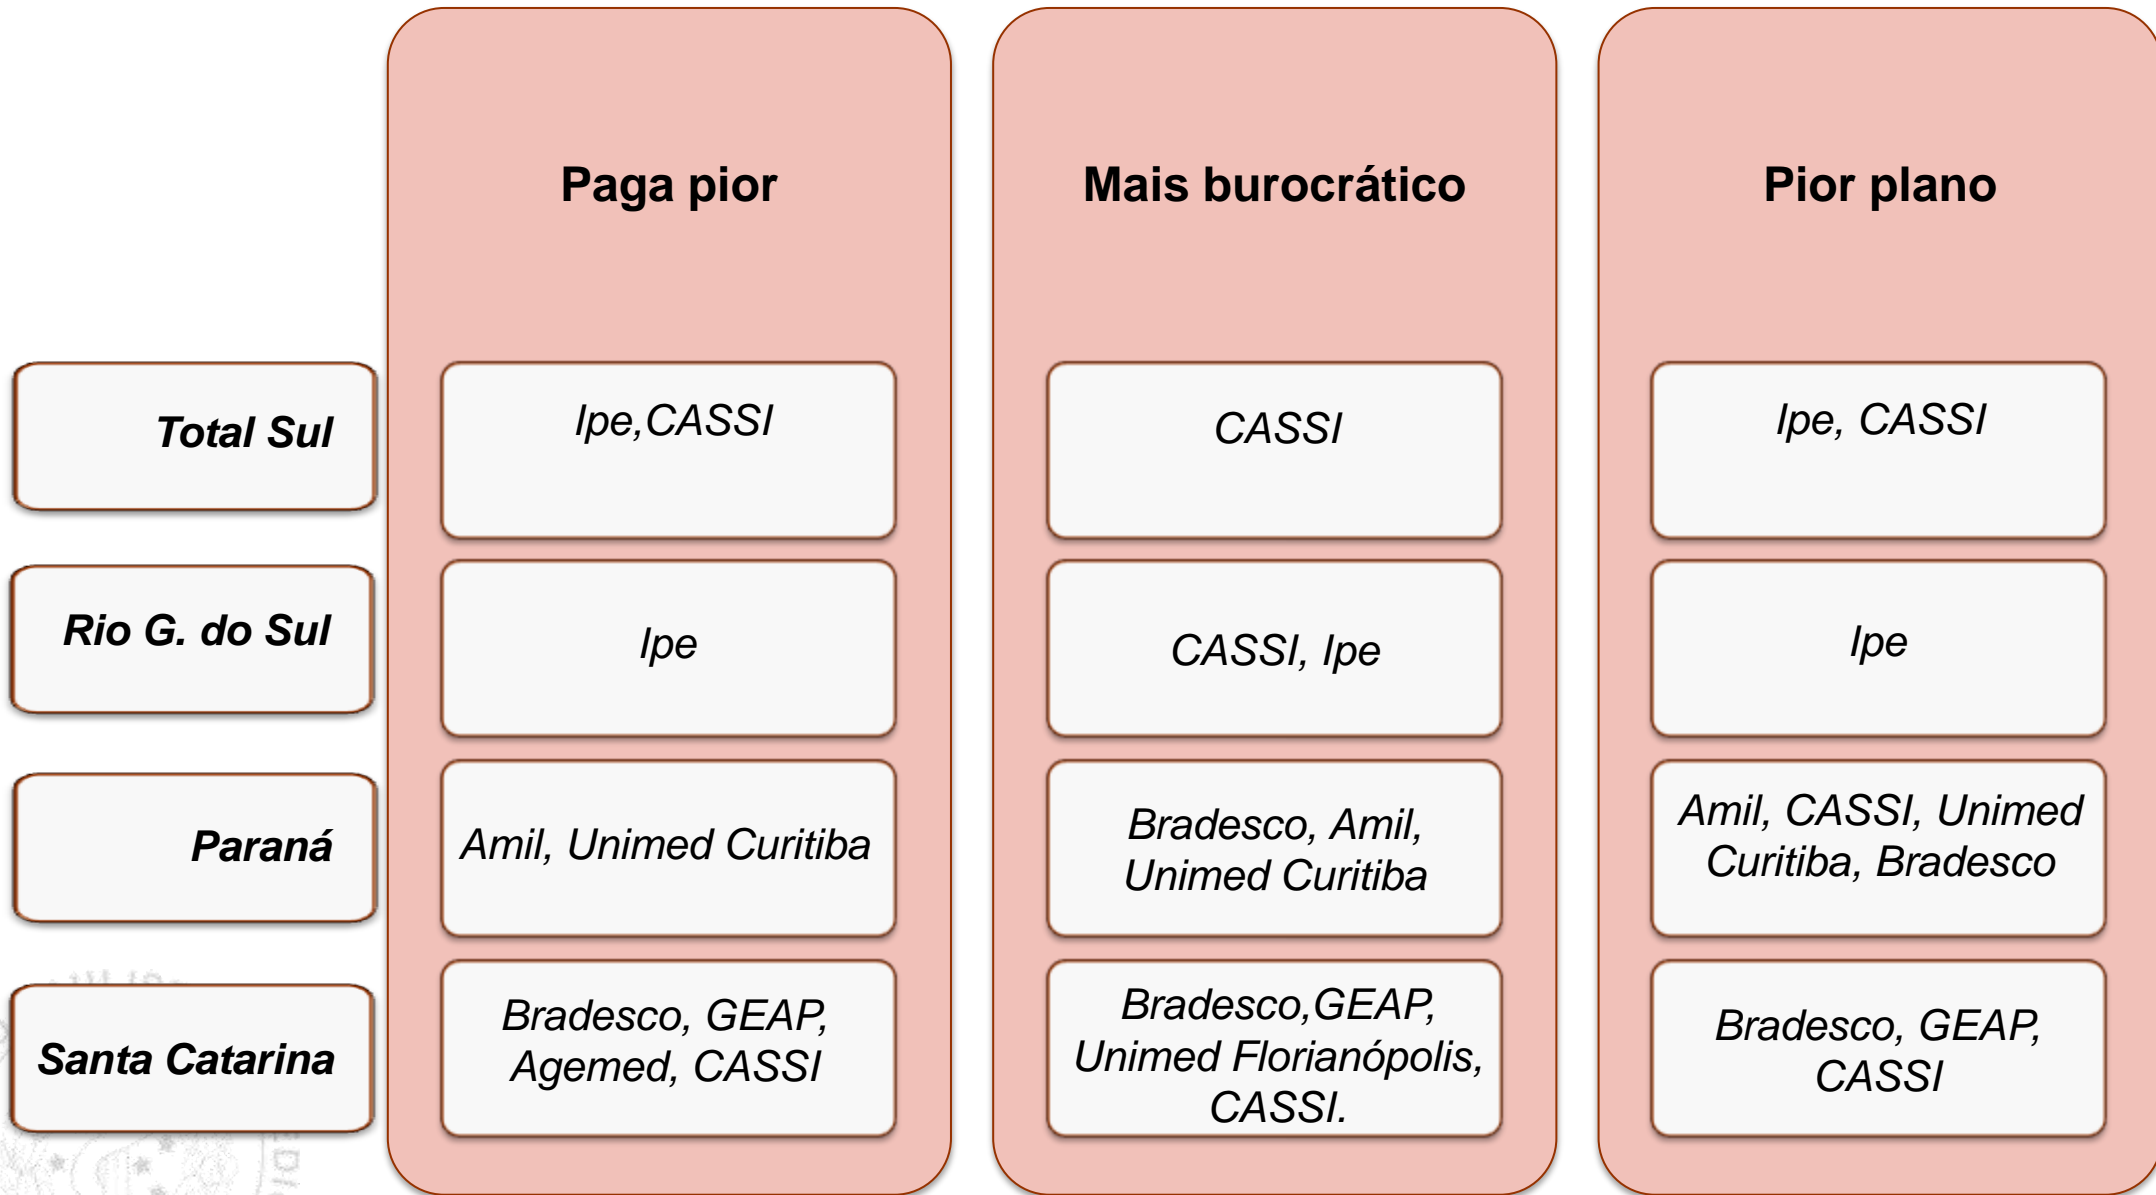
|  | Paga pior | Mais burocrático | Pior plano |
|---|---|---|---|
| Total Sul | Ipe,CASSI | CASSI | Ipe, CASSI |
| Rio G. do Sul | Ipe | CASSI, Ipe | Ipe |
| Paraná | Amil, Unimed Curitiba | Bradesco, Amil, Unimed Curitiba | Amil, CASSI, Unimed Curitiba, Bradesco |
| Santa Catarina | Bradesco, GEAP, Agemed, CASSI | Bradesco,GEAP, Unimed Florianópolis, CASSI. | Bradesco, GEAP, CASSI |